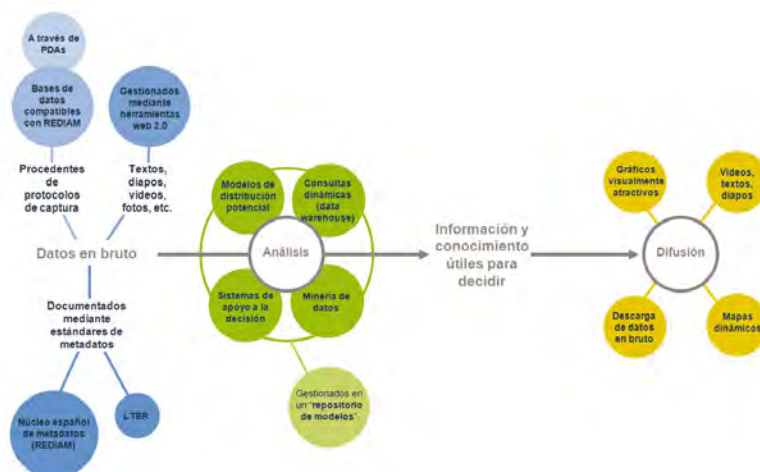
A través de PDAs

Bases de datos compatibles con REDIAM

Gestionados mediante herramientas web 2.0

Procedentes de protocolos de captura

Textos, diapos, videos, fotos, etc.

Datos en bruto

Documentados mediante estándares de metadatos

Núcleo español de metadatos (REDIAM)

LTER

Modelos de distribución potencial

Consultas dinámicas (data warehouse)

Análisis

Sistemas de apoyo a la decisión

Minería de datos

Gestionados en un "repositorio de modelos"

Información y conocimiento útiles para decidir

Gráficos visualmente atractivos

Videos, textos, diapos

Difusión

Descarga de datos en bruto

Mapas dinámicos